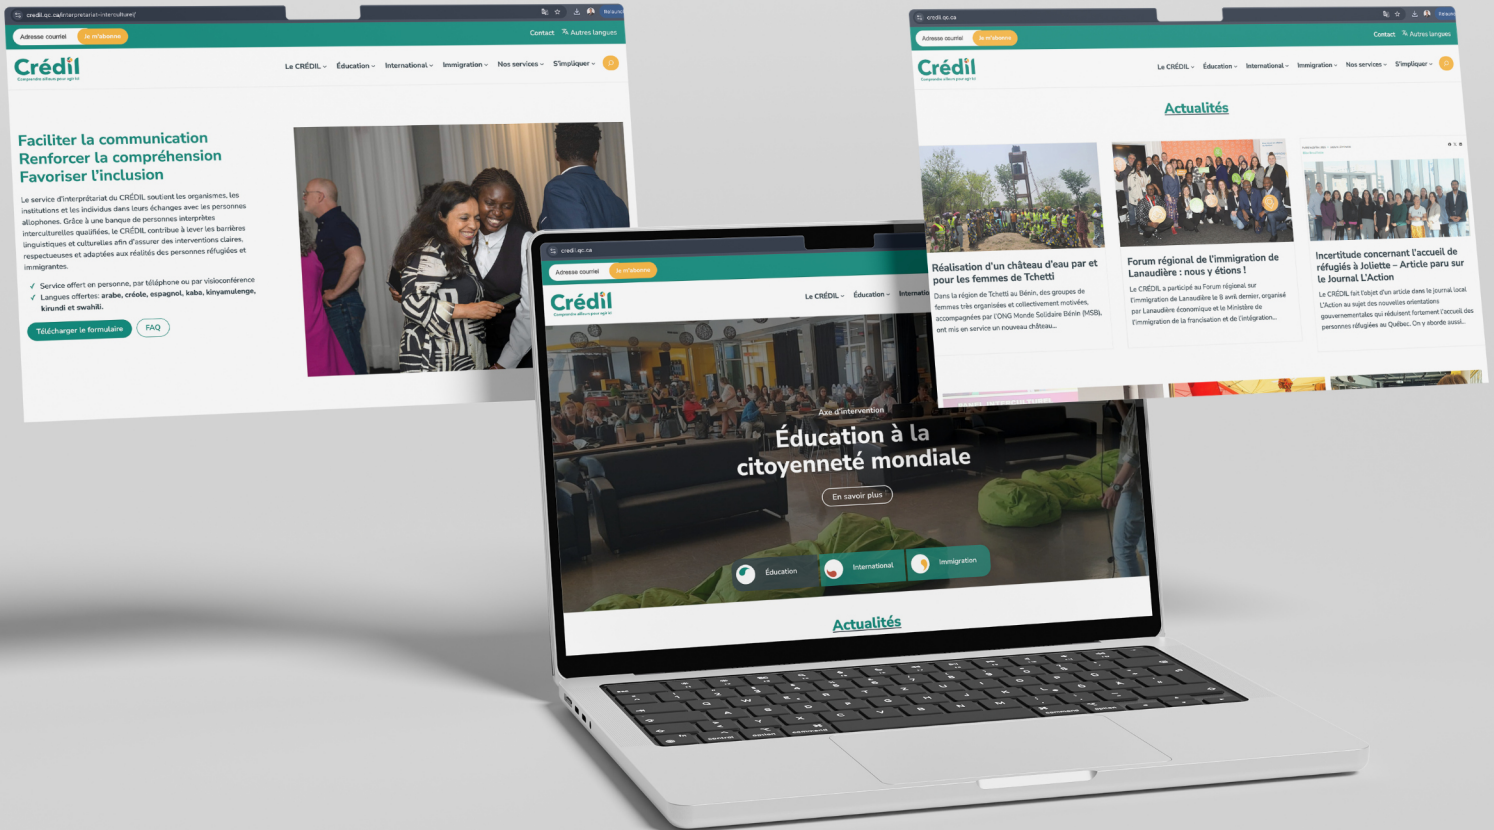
credil.qc.ca/interpretariat-interculturel/

Adresse courriel Je m'abonne

Contact Autres langues

Crédil

Le CRÉDIL Éducation International Immigration Nos services S'impliquer

Faciliter la communication
Renforcer la compréhension
Favoriser l'inclusion

Le service d'interprétariat du CRÉDIL soutient les organismes, les institutions et les individus dans leurs échanges avec les personnes allophones. Grâce à une banque de personnes interprètes interculturelles qualifiées, le CRÉDIL contribue à lever les barrières linguistiques et culturelles afin d'assurer des interventions claires, respectueuses et adaptées aux réalités des personnes réfugiées et immigrantes.

✓ Service offert en personne, par téléphone ou par visioconférence
✓ Langues offertes: arabe, créole, espagnol, kaba, kinyamulenge, kirundi et swahili.

Télécharger le formulaire FAQ

credil.qc.ca

Adresse courriel Je m'abonne

Contact Autres langues

Crédil

Le CRÉDIL Éducation International Immigration Nos services S'impliquer

Actualités

Réalisation d'un château d'eau par et pour les femmes de Tchetti
Dans la région de Tchetti au Bénin, des groupes de femmes très organisées et collectivement motivées, accompagnées par l'ONG Monde Solidaire Bénin (MSB), ont mis en service un nouveau château...

Forum régional de l'immigration de Lanaudière : nous y étions !
Le CRÉDIL a participé au Forum régional sur l'immigration de Lanaudière le 8 avril dernier, organisé par Lanaudière économique et le Ministère de l'Immigration de la francisation et de l'intégration...

Incertitude concernant l'accueil de réfugiés à Joliette – Article paru sur le Journal L'Action
Le CRÉDIL fait l'objet d'un article dans le journal local L'Action au sujet des nouvelles orientations gouvernementales qui réduisent fortement l'accueil des personnes réfugiées au Québec. On y aborde aussi...

credil.qc.ca

Adresse courriel Je m'abonne

Crédil

Le CRÉDIL Éducation Internatio

Axe d'intervention
Éducation à la citoyenneté mondiale

En savoir plus

Éducation International Immigration

Actualités